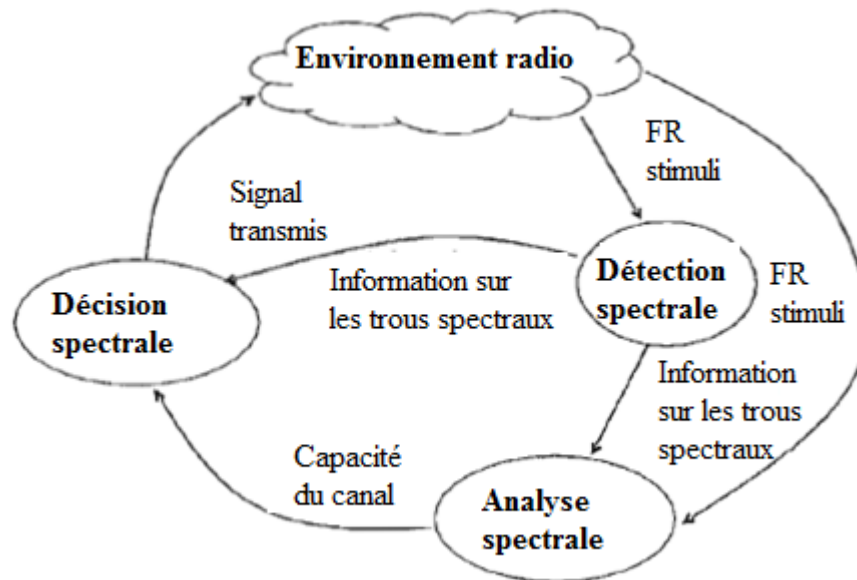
Environnement radio

FR
stimuli

Signal
transmis

Détection
spectrale

FR
stimuli

Information sur
les trous spectraux

Décision
spectrale

Information
sur les trous
spectraux

Capacité
du canal

Analyse
spectrale